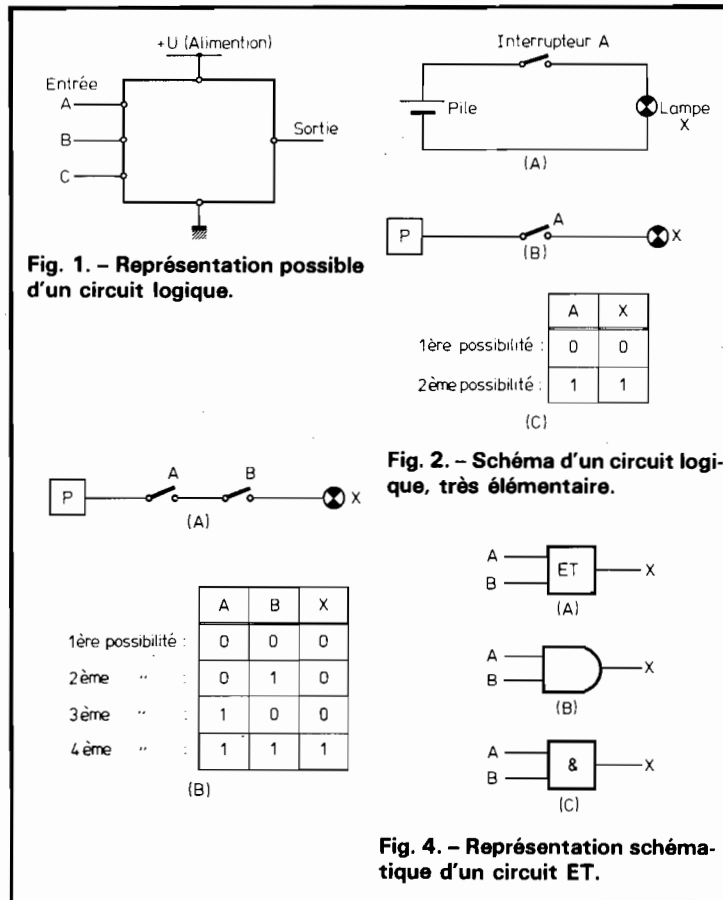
+U (Alimention)

Entrée

A

B

C

Sortie

Fig. 1. – Représentation possible d'un circuit logique.

Interrupteur A

Pile

Lampe X

(A)

P

A

X

(B)

| | A | X |
|---|---|---|
| 1ère possibilité : | 0 | 0 |
| 2ème possibilité : | 1 | 1 |

(C)

Fig. 2. – Schéma d'un circuit logique, très élémentaire.

P

A

B

X

(A)

| | A | B | X |
|---|---|---|---|
| 1ère possibilité : | 0 | 0 | 0 |
| 2ème " : | 0 | 1 | 0 |
| 3ème " : | 1 | 0 | 0 |
| 4ème " : | 1 | 1 | 1 |

(B)

A

B

ET

X

(A)

A

B

X

(B)

A

B

&

X

(C)

Fig. 4. – Représentation schématique d'un circuit ET.